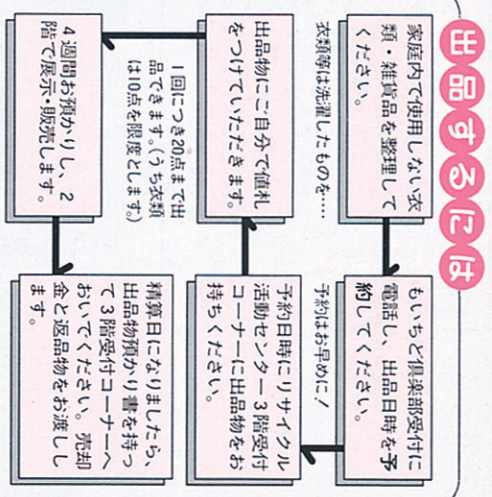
出品するには

家庭内で使用しない衣類・雑貨品を整理してください。

衣類等は洗濯したものを……

出品物にご自分で値札をつけていただきます。

1回につき20点まで出品できます。(うち衣類は10点を限度とします。)

4週間お預かりし、2階で展示・販売します。

もいちど倶楽部受付に電話し、出品日時を予約してください。

予約はお早めに!

予約日時にリサイクル活動センター3階受付コーナーに出品物をお持ちください。

精算日になりましたら、出品物預かり書を持って3階受付コーナーへおいでください。売却金と返品物をお渡しします。